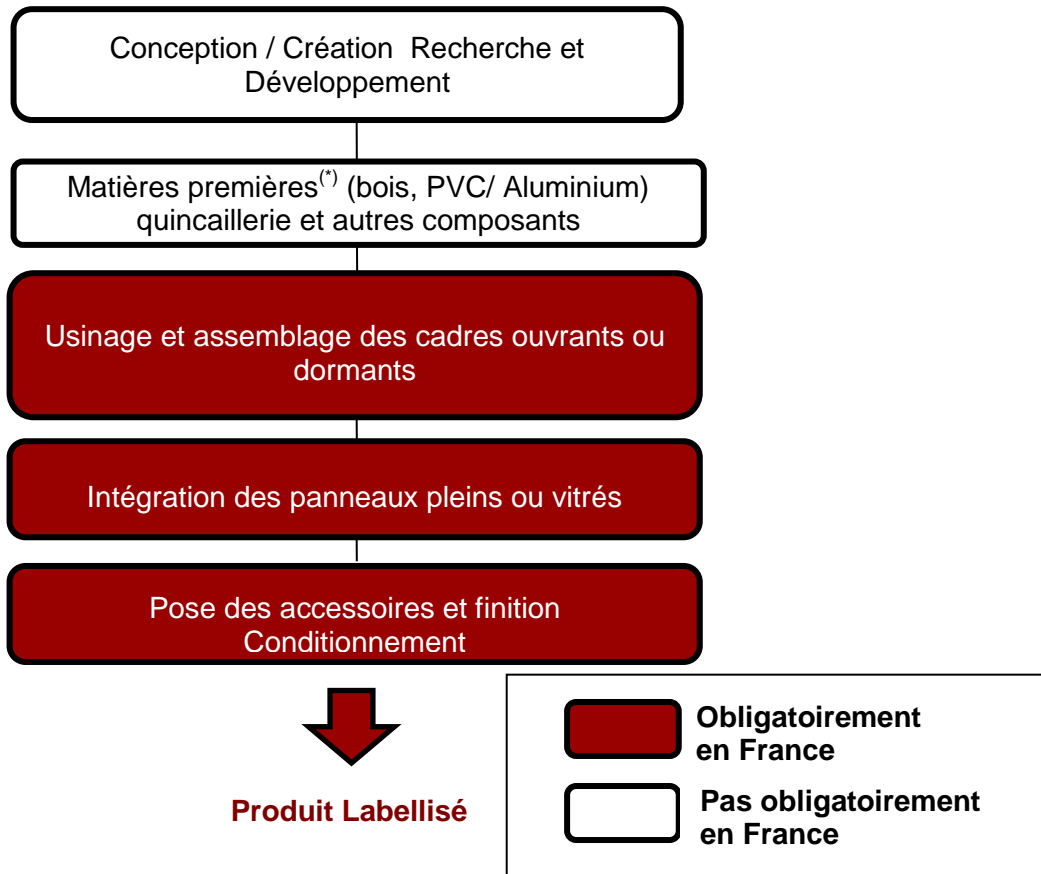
Conception / Création Recherche et Développement

Matières premières$^{(*)}$ (bois, PVC/ Aluminium) quincaillerie et autres composants

Usinage et assemblage des cadres ouvrants ou dormants

Intégration des panneaux pleins ou vitrés

Pose des accessoires et finition Conditionnement

Produit Labellisé

Obligatoirement en France

Pas obligatoirement en France